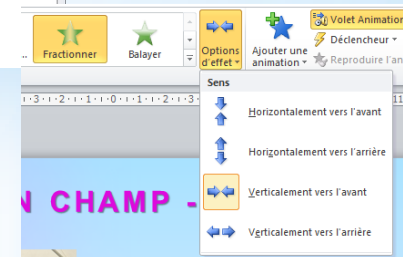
Fractionner
Balayer
Options d'effet
Ajouter une animation
Volet Animation
Déclencheur
Reproduire l'anim
·3·1·2·1·1·1·0·1·1·1·2·
Sens
Horizontalement vers l'avant
Horizontalement vers l'arrière
Verticalement vers l'avant
Verticalement vers l'arrière
N CHAMP -